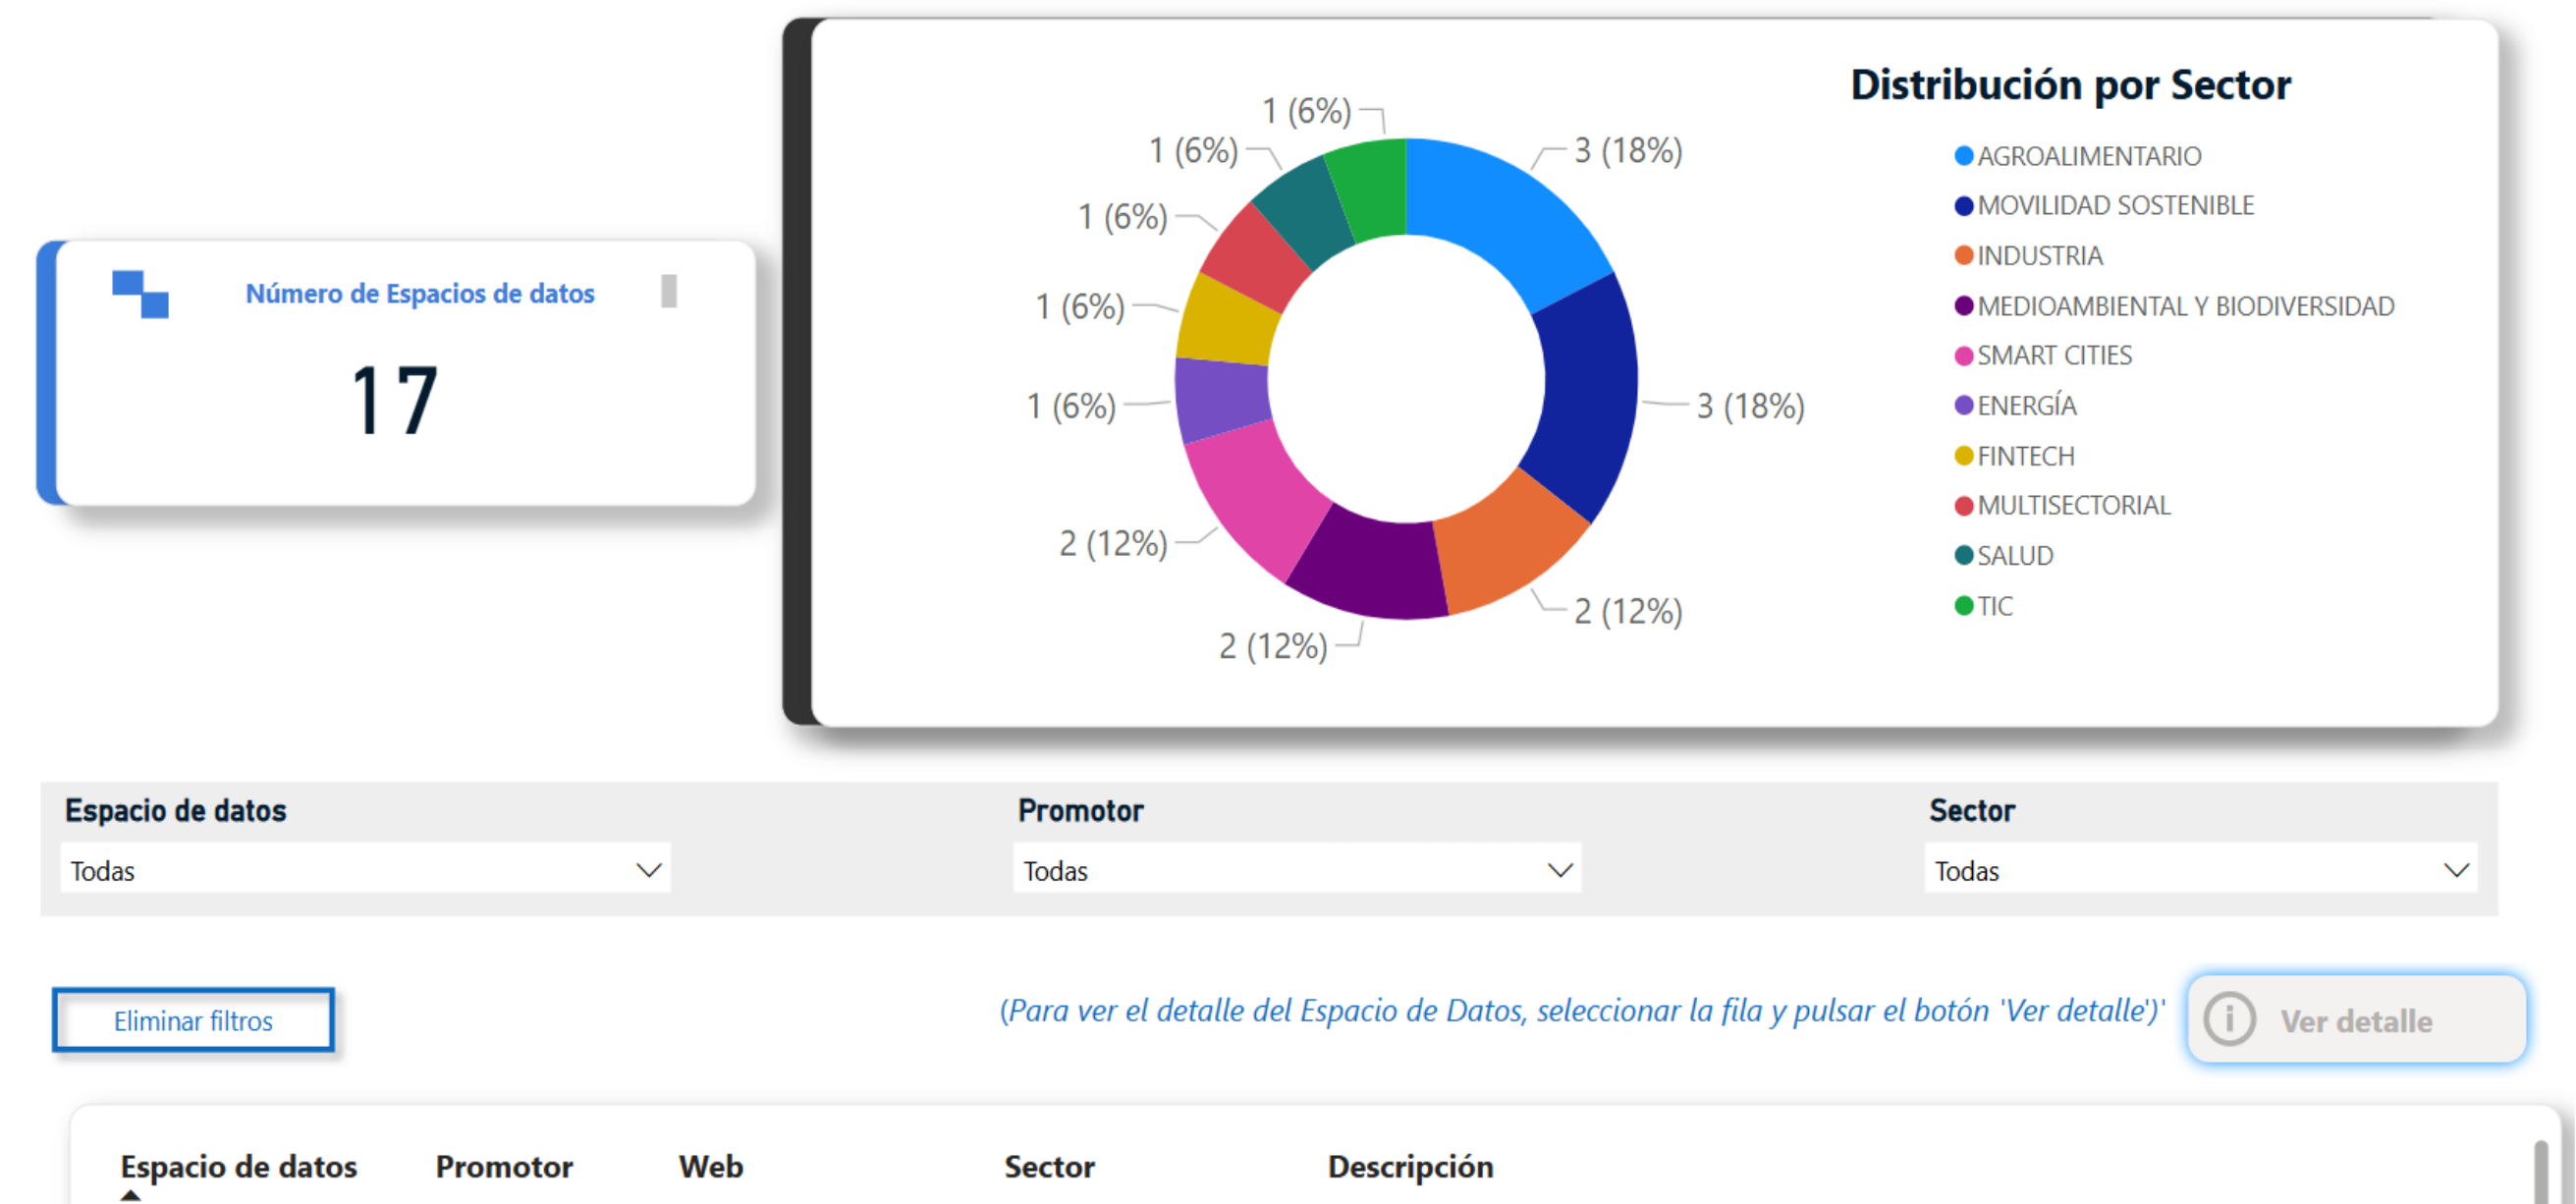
Número de Espacios de datos

17

Distribución por Sector

1 (6%)
1 (6%)
3 (18%)
1 (6%)
1 (6%)
1 (6%)
3 (18%)
2 (12%)
2 (12%)
2 (12%)

AGROALIMENTARIO
MOVILIDAD SOSTENIBLE
INDUSTRIA
MEDIOAMBIENTAL Y BIODIVERSIDAD
SMART CITIES
ENERGÍA
FINTECH
MULTISECTORIAL
SALUD
TIC

Espacio de datos
Todas

Promotor
Todas

Sector
Todas

Eliminar filtros

(Para ver el detalle del Espacio de Datos, seleccionar la fila y pulsar el botón 'Ver detalle')'

Ver detalle

| Espacio de datos | Promotor | Web | Sector | Descripción |
|---|---|---|---|---|